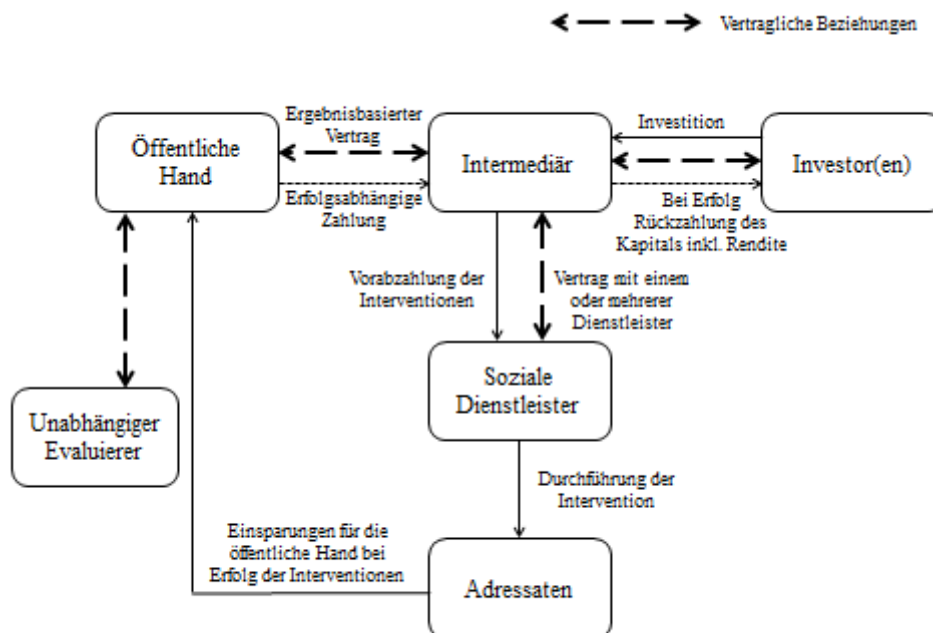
Vertragliche Beziehungen

Öffentliche Hand

Ergebnisbasierter Vertrag

Erfolgsabhängige Zahlung

Intermediär

Investition

Investor(en)

Bei Erfolg Rückzahlung des Kapitals inkl. Rendite

Vorabzahlung der Interventionen

Vertrag mit einem oder mehrerer Dienstleister

Unabhängiger Evaluierer

Soziale Dienstleister

Durchführung der Intervention

Einsparungen für die öffentliche Hand bei Erfolg der Interventionen

Adressaten